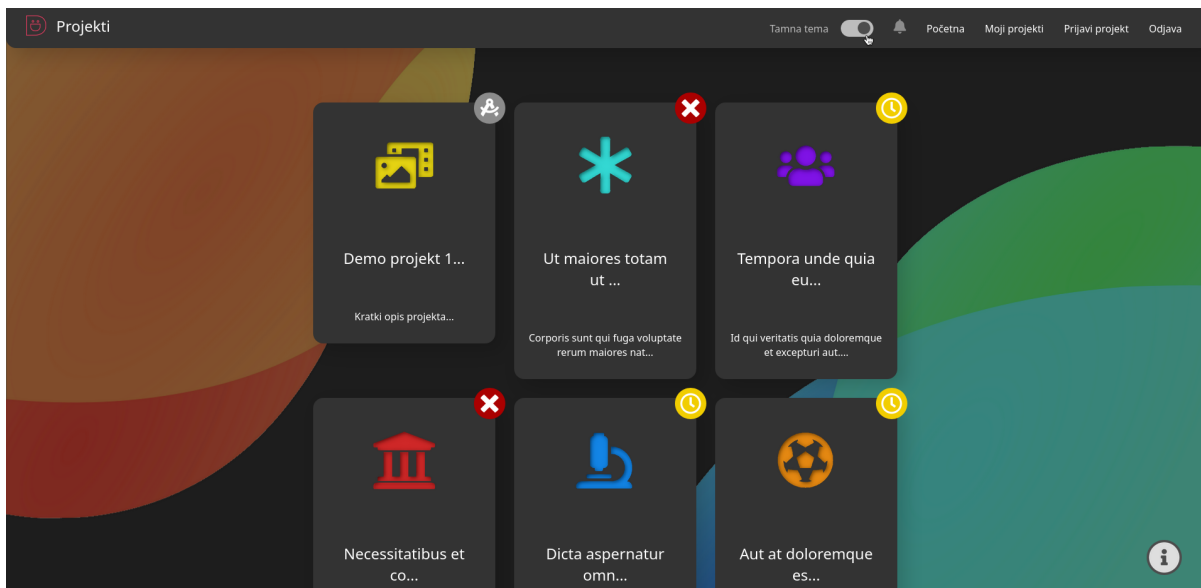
Projekti

Tamna tema

Početna

Moji projekti

Prijavi projekt

Odjava

Demo projekt 1...

Kratki opis projekta...

Ut maiores totam ut ...

Corporis sunt qui fuga voluptate rerum maiores nat...

Tempora unde quia eu...

Id qui veritatis quia doloremque et excepturi aut....

Necessitatibus et co...

Dicta aspernatur omn...

Aut at doloremque es...